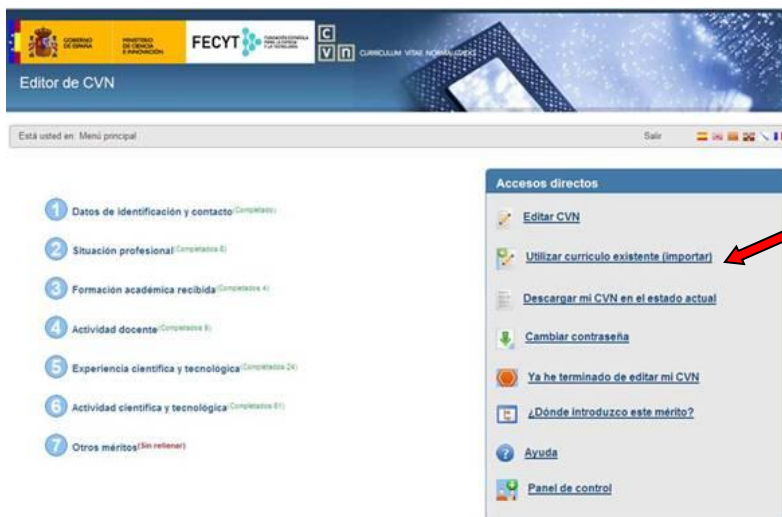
GOBIERNO DE ESPAÑA MINISTERIO DE CIENCIA E INNOVACIÓN FECYT FUNDACIÓN ESPAÑOLA PARA LA CIENCIA Y LA TECNOLOGÍA C V N CURRICULUM VITAE NORMALIZADO

Editor de CVN

Está usted en: Menú principal

Salir

1 Datos de identificación y contacto(Completado)

2 Situación profesional(Completados 6)

3 Formación académica recibida(Completados 4)

4 Actividad docente(Completados 9)

5 Experiencia científica y tecnológica(Completados 24)

6 Actividad científica y tecnológica(Completados 61)

7 Otros méritos(Sin rellenar)

Accesos directos

Editar CVN

Utilizar currículo existente (importar)

Descargar mi CVN en el estado actual

Cambiar contraseña

Ya he terminado de editar mi CVN

¿Dónde introduzco este mérito?

Ayuda

Panel de control